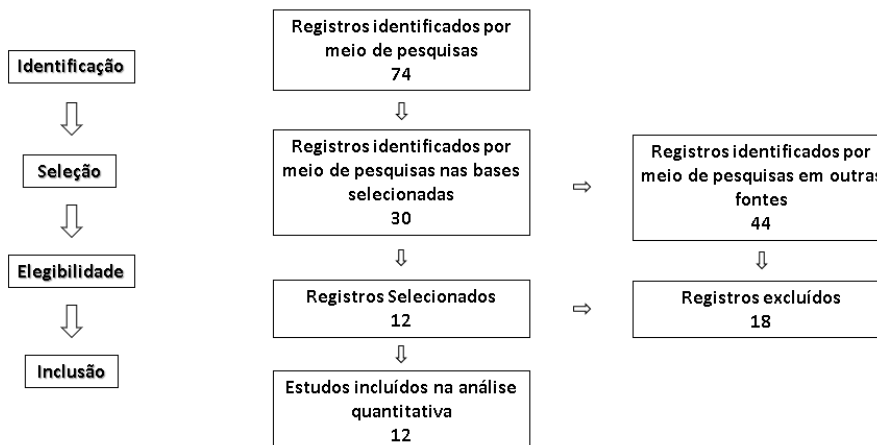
Identificação

Seleção

Elegibilidade

Inclusão

Registros identificados por meio de pesquisas
74

Registros identificados por meio de pesquisas nas bases selecionadas
30

Registros Selecionados
12

Estudos incluídos na análise quantitativa
12

Registros identificados por meio de pesquisas em outras fontes
44

Registros excluídos
18